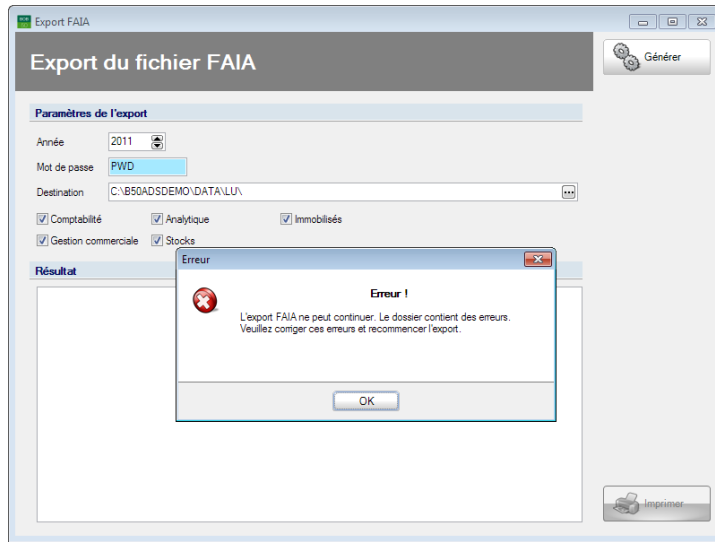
Export FAIA

Export du fichier FAIA

Générer

Paramètres de l'export

Année 2011

Mot de passe PWD

Destination C:\B50ADSDEMO\DATA\LU\

Comptabilité

Analytique

Immobilisés

Gestion commerciale

Stocks

Résultat

Erreur

Erreur !

L'export FAIA ne peut continuer. Le dossier contient des erreurs. Veuillez corriger ces erreurs et recommencer l'export.

OK

Imprimer